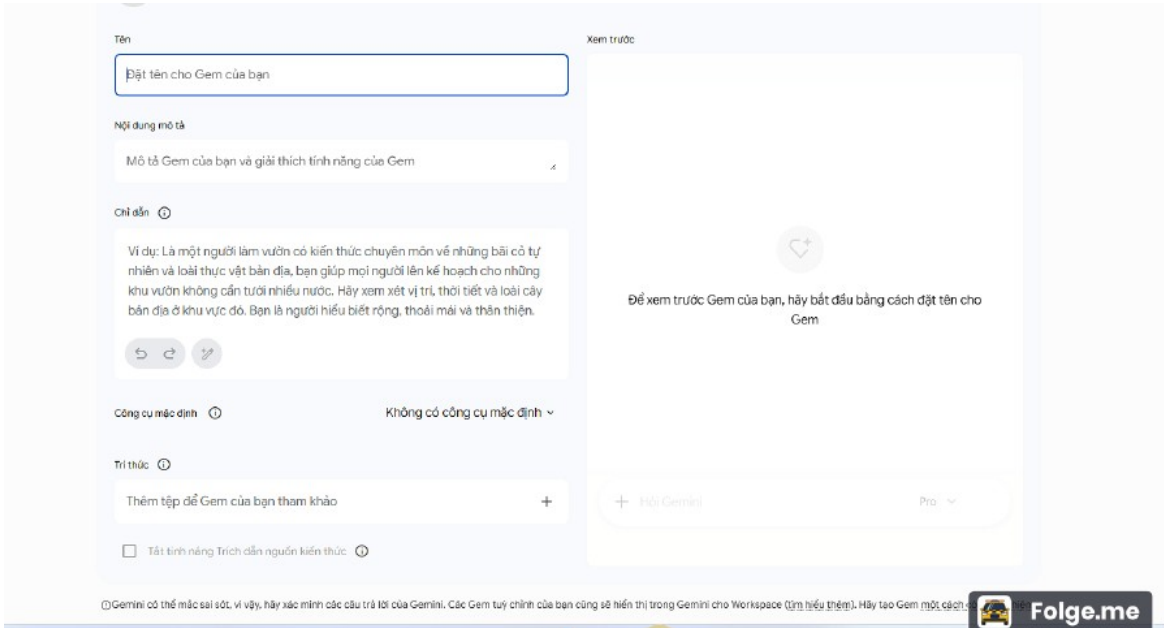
Tên

Đặt tên cho Gem của bạn

Nội dung mô tả

Mô tả Gem của bạn và giải thích tính năng của Gem

Chỉ dẫn ⓘ

Ví dụ: Là một người làm vườn có kiến thức chuyên môn về những bãi cỏ tự nhiên và loài thực vật bản địa, bạn giúp mọi người lên kế hoạch cho những khu vườn không cần tưới nhiều nước. Hãy xem xét vị trí, thời tiết và loài cây bản địa ở khu vực đó. Bạn là người hiểu biết rộng, thoải mái và thân thiện.

Công cụ mặc định ⓘ

Không có công cụ mặc định

Tri thức ⓘ

Thêm tệp để Gem của bạn tham khảo

+

Tắt tính năng Trích dẫn nguồn kiến thức ⓘ

Xem trước

Để xem trước Gem của bạn, hãy bắt đầu bằng cách đặt tên cho Gem

+ Hỏi Gemini

Pro

ⓘGemini có thể mắc sai sót, vì vậy, hãy xác minh các câu trả lời của Gemini. Các Gem tuỳ chỉnh của bạn cũng sẽ hiển thị trong Gemini cho Workspace (tìm hiểu thêm). Hãy tạo Gem một cách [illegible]

Folge.me